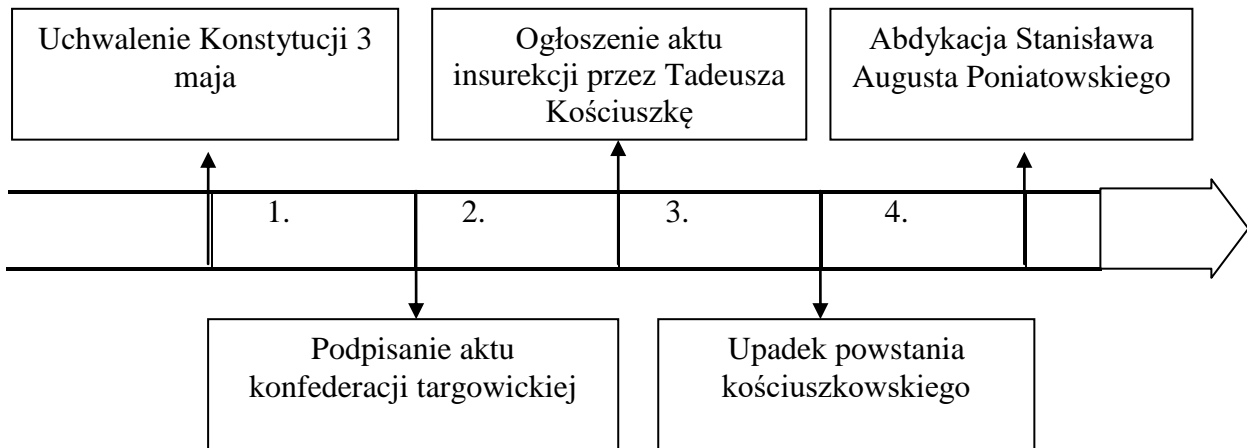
Uchwalenie Konstytucji 3 maja

Ogłoszenie aktu insurekcji przez Tadeusza Kościuszkę

Abdykacja Stanisława Augusta Poniatowskiego

1.

2.

3.

4.

Podpisanie aktu konfederacji targowickiej

Upadek powstania kościuszkowskiego